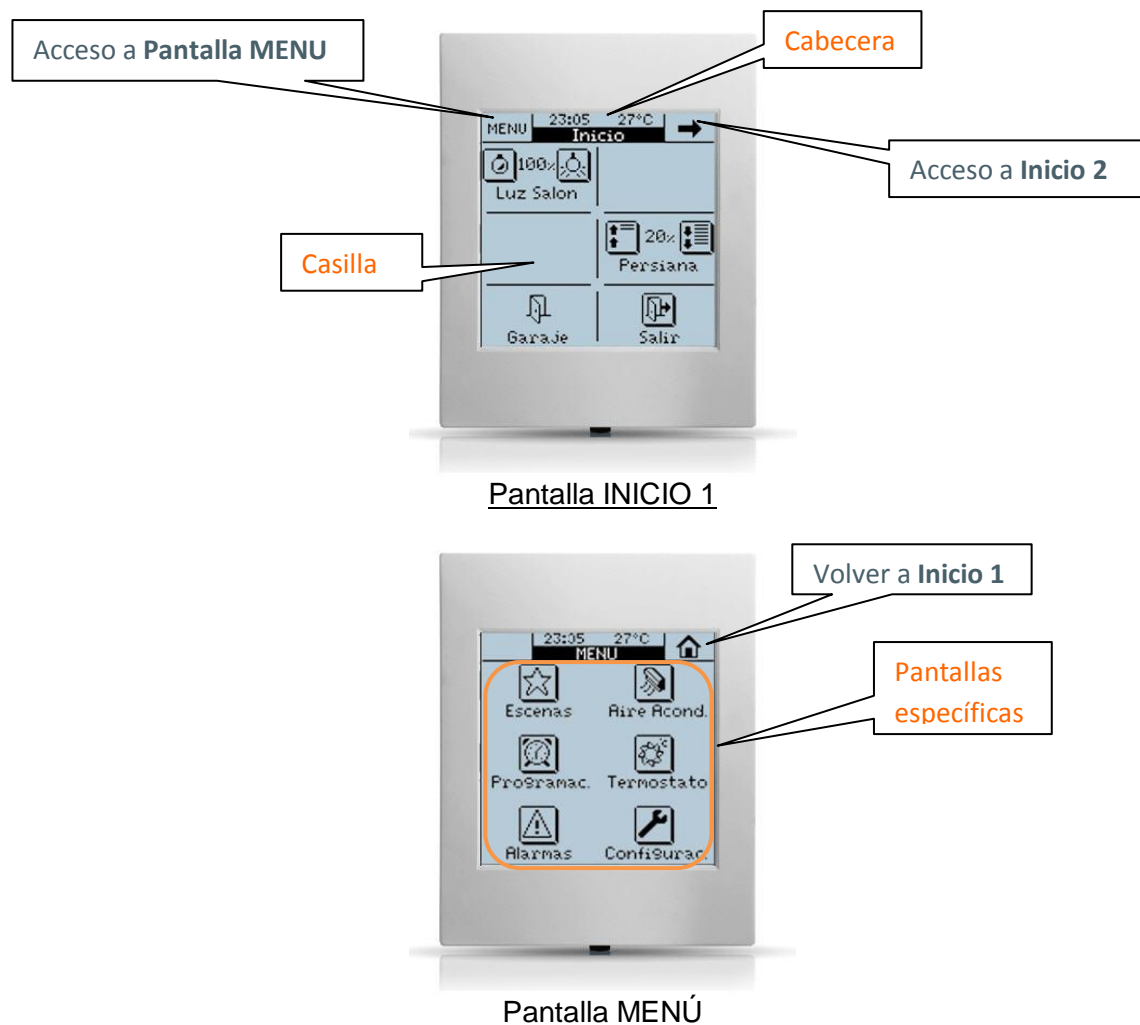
Acceso a **Pantalla MENU**

Cabecera

MENU 23:05 27°C Inicio

Acceso a **Inicio 2**

100% Luz Salon

Casilla

20% Persiana

Garaje

Salir

Pantalla INICIO 1

Volver a **Inicio 1**

23:05 27°C MENU

Pantallas específicas

Escenas

Aire Acond.

Programac.

Termostato

Alarmas

Configurac.

Pantalla MENÚ